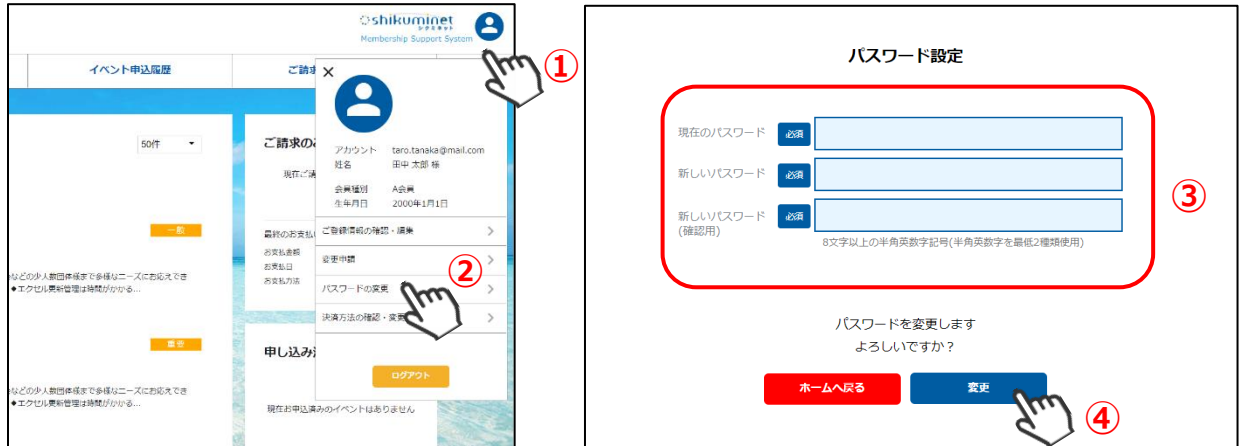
shikuminet シクミネット Membership Support System

①

イベント申込履歴

ご請求

50件

ご請求の

現在ご請

一般

最終のお支払

お支払金額

お支払日

お支払方法

などの少人数団体様まで多様なニーズにお応えでき

◆エクセル更新管理は時間がかかる...

重要

申し込み済

などの少人数団体様まで多様なニーズにお応えでき

◆エクセル更新管理は時間がかかる...

現在お申込済みのイベントはありません

×

アカウント taro.tanaka@mail.com

姓名 田中 太郎 様

会員種別 A会員

生年月日 2000年1月1日

ご登録情報の確認・編集

変更申請

②

パスワードの変更

決済方法の確認・変更

ログアウト

パスワード設定

現在のパスワード 必須

新しいパスワード 必須

新しいパスワード (確認用) 必須

8文字以上の半角英数字記号(半角英数字を最低2種類使用)

③

パスワードを変更します

よろしいですか？

ホームへ戻る

変更

④